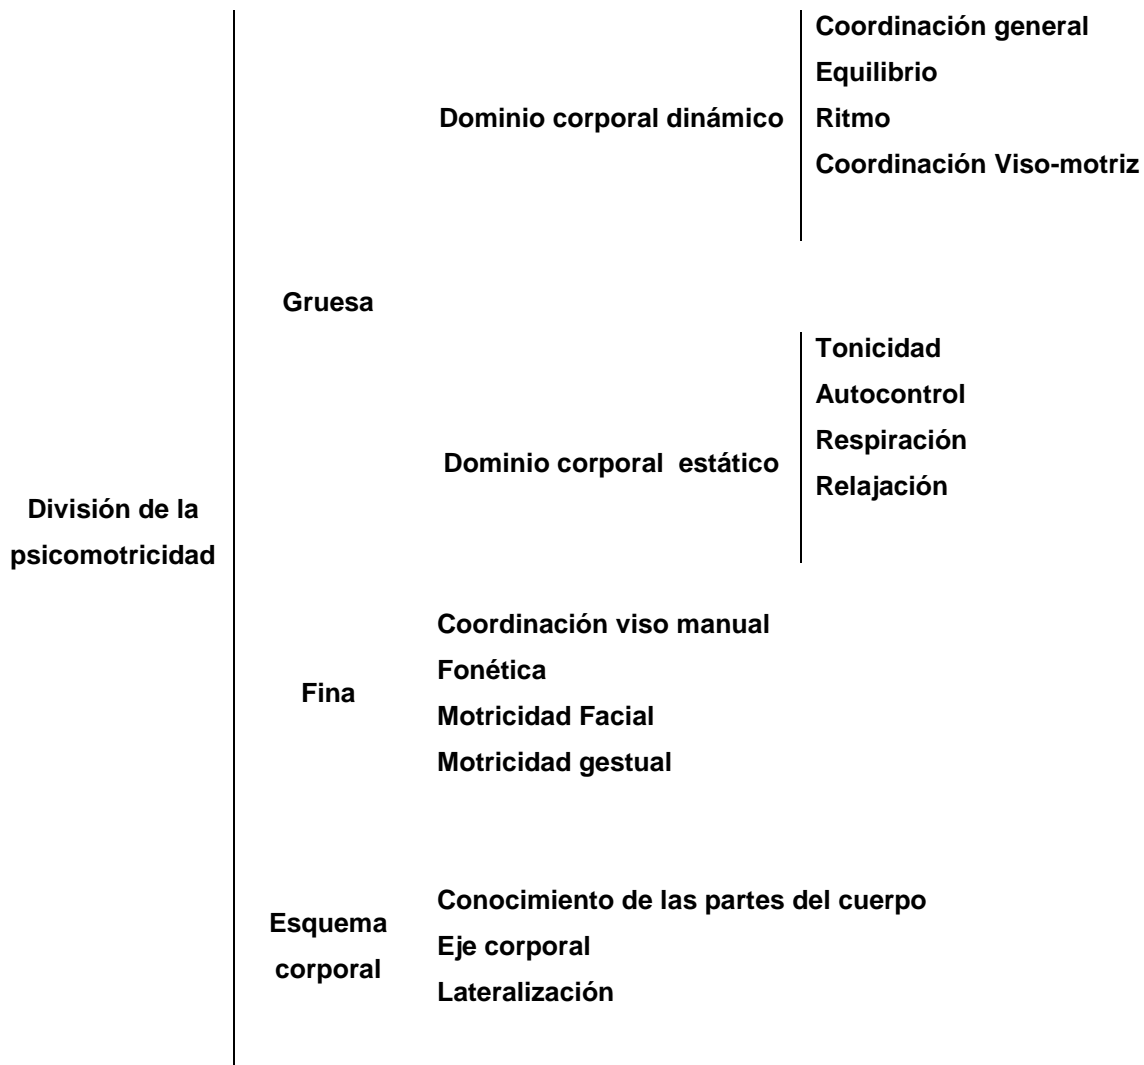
División de la psicomotricidad

Gruesa

Dominio corporal dinámico

Coordinación general
Equilibrio
Ritmo
Coordinación Viso-motriz

Dominio corporal estático

Tonicidad
Autocontrol
Respiración
Relajación

Fina

Coordinación viso manual
Fonética
Motricidad Facial
Motricidad gestual

Esquema corporal

Conocimiento de las partes del cuerpo
Eje corporal
Lateralización